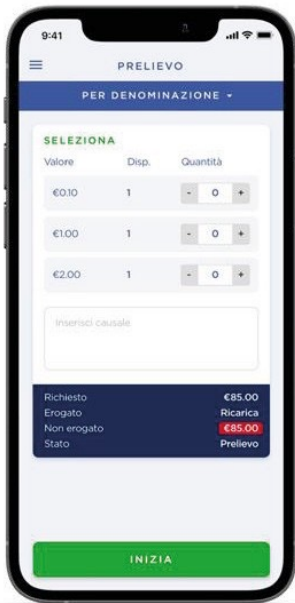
9:41

PRELIEVO

PER DENOMINAZIONE

SELEZIONA

| Valore | Disp. | Quantità |
|---|---|---|
| €0.10 | 1 | - 0 + |
| €1.00 | 1 | - 0 + |
| €2.00 | 1 | - 0 + |

Inserisci causale

| | |
|---|---|
| Richiesto | €85.00 |
| Erogato | Ricarica |
| Non erogato | €85.00 |
| Stato | Prelievo |

INIZIA